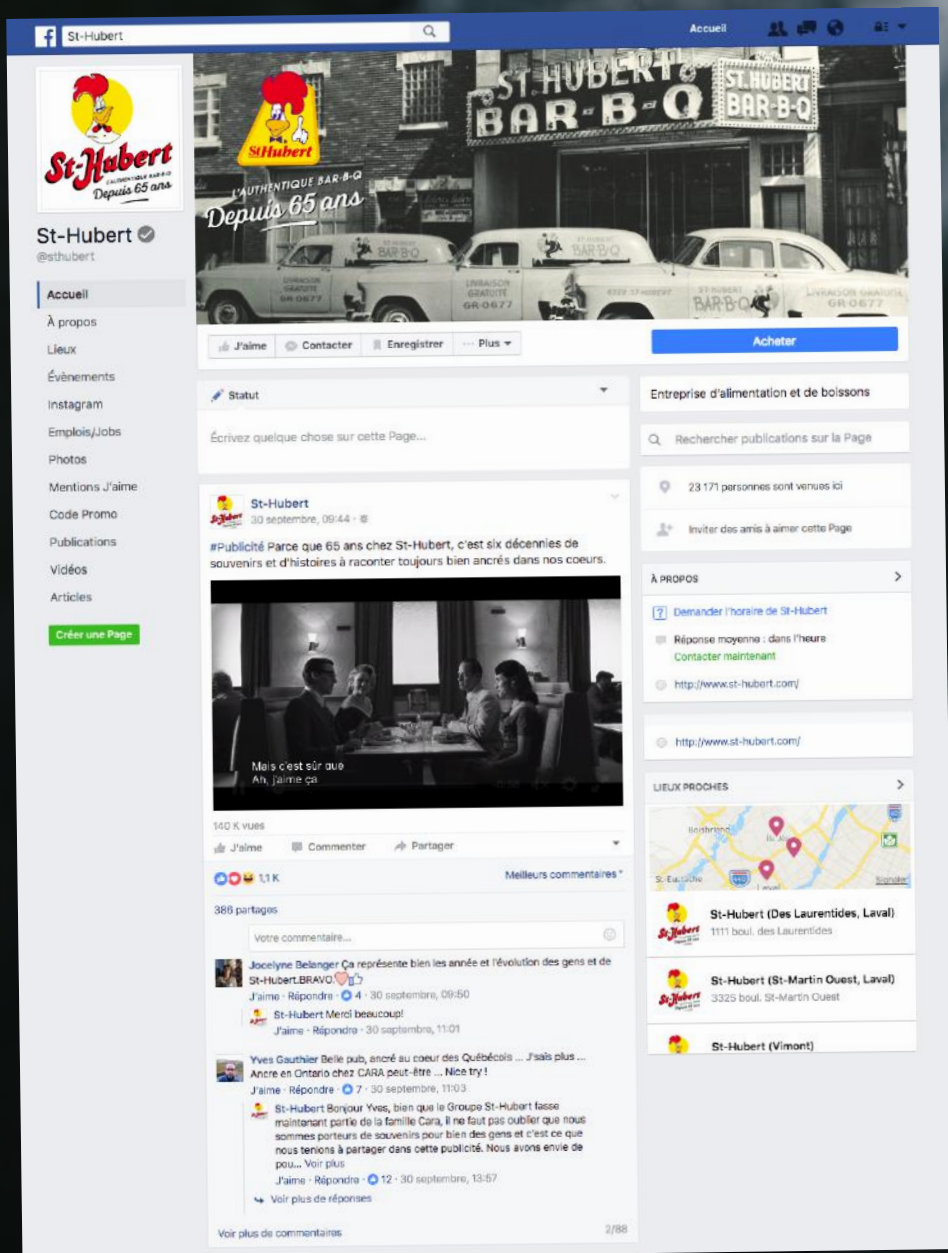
St-Hubert

Accueil

St-Hubert
L'AUTHENTIQUE BAR-B-Q
Depuis 65 ans

St-Hubert
@sthubert

Accueil
À propos
Lieux
Évènements
Instagram
Emplois/Jobs
Photos
Mentions J'aime
Code Promo
Publications
Vidéos
Articles
Créer une Page

ST-HUBERT BAR-B-Q
ST-HUBERT BAR-B-Q
StHubert
L'AUTHENTIQUE BAR-B-Q
Depuis 65 ans
LIVRAISON GRATUITE GR-0677
BAR-B-Q

J'aime
Contacter
Enregistrer
Plus
Acheter

Statut
Écrivez quelque chose sur cette Page...

St-Hubert
30 septembre, 09:44
#Publicité Parce que 65 ans chez St-Hubert, c'est six décennies de souvenirs et d'histoires à raconter toujours bien ancrés dans nos coeurs.

Mais c'est sûr que
Ah, j'aime ça

140 K vues
J'aime
Commenter
Partager
1,1 K
Meilleurs commentaires
386 partages
Votre commentaire...

Jocelyne Belanger Ça représente bien les année et l'évolution des gens et de St-Hubert.BRAVO.
J'aime · Répondre · 4 · 30 septembre, 09:50
St-Hubert Merci beaucoup!
J'aime · Répondre · 30 septembre, 11:01

Yves Gauthier Belle pub, ancré au coeur des Québécois ... J'sais plus ... Ancre en Ontario chez CARA peut-être ... Nice try !
J'aime · Répondre · 7 · 30 septembre, 11:03
St-Hubert Bonjour Yves, bien que le Groupe St-Hubert fasse maintenant partie de la famille Cara, il ne faut pas oublier que nous sommes porteurs de souvenirs pour bien des gens et c'est ce que nous tenions à partager dans cette publicité. Nous avons envie de pou... Voir plus
J'aime · Répondre · 12 · 30 septembre, 13:57
Voir plus de réponses
Voir plus de commentaires
2/88

Entreprise d'alimentation et de boissons
Rechercher publications sur la Page
23 171 personnes sont venues ici
Inviter des amis à aimer cette Page

À PROPOS
Demander l'horaire de St-Hubert
Réponse moyenne : dans l'heure
Contacter maintenant
http://www.st-hubert.com/

http://www.st-hubert.com/

LIEUX PROCHES
Boisbriand
St. Eustache
Laval
Signaler
St-Hubert (Des Laurentides, Laval)
1111 boul. des Laurentides
St-Hubert (St-Martin Ouest, Laval)
3325 boul. St-Martin Ouest
St-Hubert (Vimont)